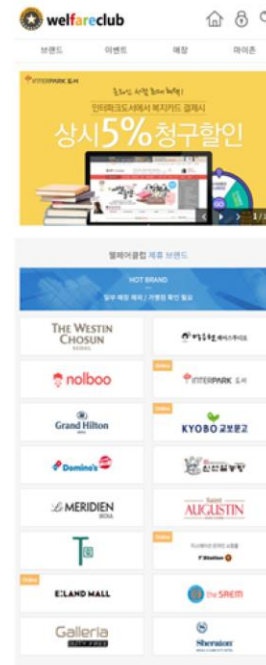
welfareclub

브랜드 이벤트 매장 마이존

INTERPARK 도서

인터파크도서에서 복지카드 결제시

상시5%청구할인

1/

웰페어클럽 제휴 브랜드

HOT BRAND

일부 매장 제외 / 가맹점 확인 필요

THE WESTIN CHOSUN SEOUL

nolboo

Online

INTERPARK 도서

Grand Hilton

KYOBO 교보문고

Domino's

Le MERIDIEN SEOUL

Saint AUGUSTIN

Online

Online

E·LAND MALL

the SAEM

Galleria

Sheraton